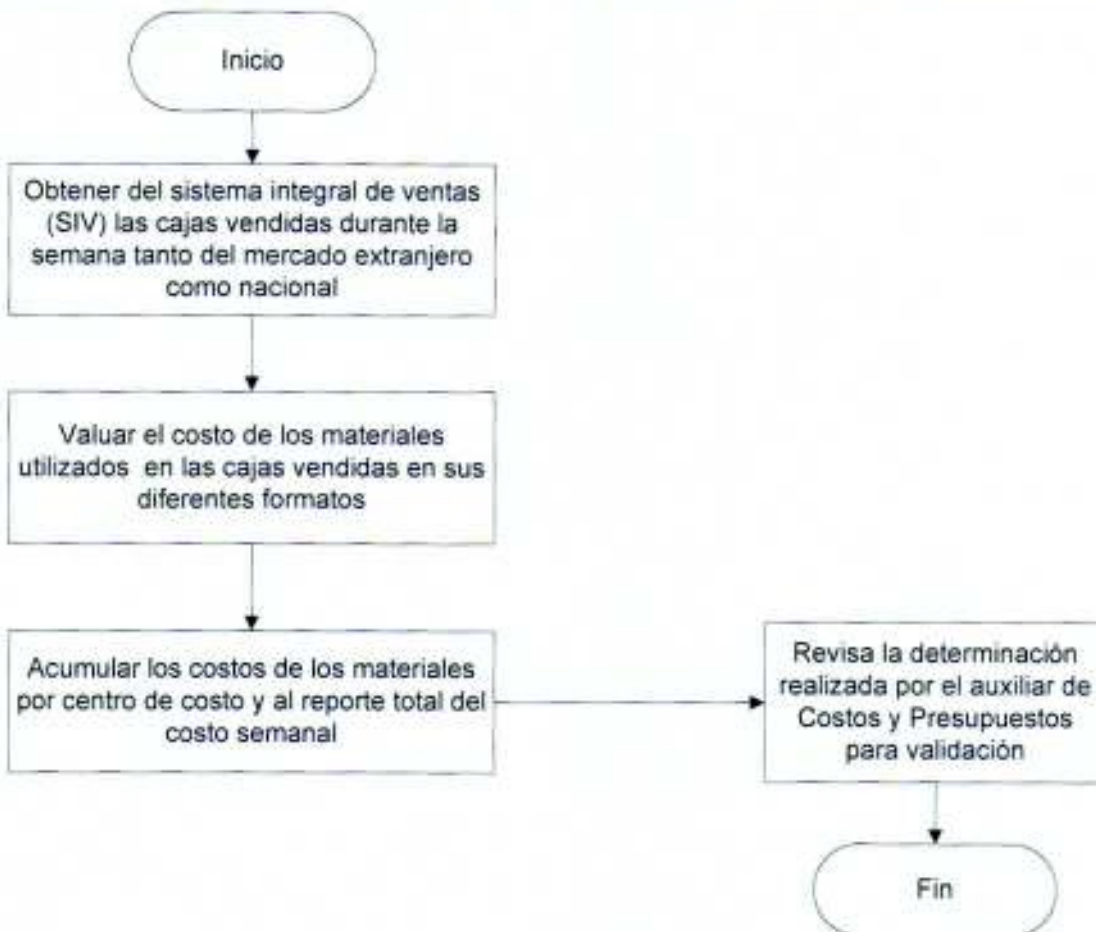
Inicio

Obtener del sistema integral de ventas (SIV) las cajas vendidas durante la semana tanto del mercado extranjero como nacional

Valuar el costo de los materiales utilizados en las cajas vendidas en sus diferentes formatos

Acumular los costos de los materiales por centro de costo y al reporte total del costo semanal

Revisa la determinación realizada por el auxiliar de Costos y Presupuestos para validación

Fin